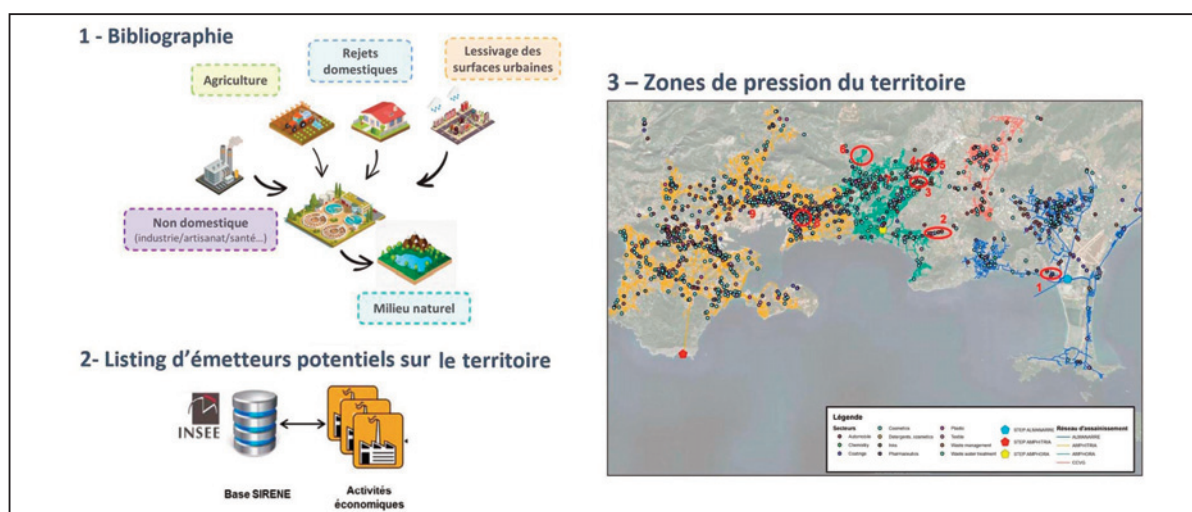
1 - Bibliographie

Agriculture

Rejets domestiques

Lessivage des surfaces urbaines

Non domestique (industrie/artisanat/santé...)

Milieu naturel

2- Listing d'émetteurs potentiels sur le territoire

INSEE

Base SIRENE

Activités économiques

3 – Zones de pression du territoire

1

2

3

4

5

6

7

Légende

Secteurs

Automobile

Chemistry

Coatings

Cosmetics

Detergents, cosmetics

Inks

Pharmaceutics

Plastic

Textile

Waste management

Waste water treatment

STEP ALMANARRE

STEP AMPHITRIA

STEP AMPHORA

Réseau d'assainissement

ALMANARRE

AMPHITRIA

AMPHORA

CEVG